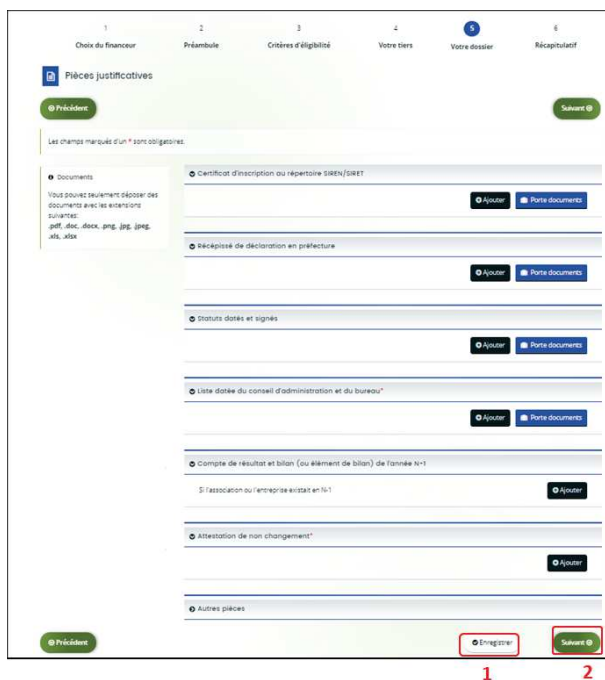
1
Choix du financeur

2
Préambule

3
Critères d'éligibilité

4
Votre tiers

5
Votre dossier

6
Récapitulatif

Pièces justificatives

Précédent

Suivant

Les champs marqués d'un * sont obligatoires.

Documents

Vous pouvez seulement déposer des documents avec les extensions suivantes: .pdf, .doc, .docx, .png, .jpg, .jpeg, .xls, .xlsx

Certificat d'inscription au répertoire SIREN/SIRET

Ajouter

Porte documents

Récépissé de déclaration en préfecture

Ajouter

Porte documents

Statuts datés et signés

Ajouter

Porte documents

Liste datée du conseil d'administration et du bureau*

Ajouter

Porte documents

Compte de résultat et bilan (ou élément de bilan) de l'année N-1

Si l'association ou l'entreprise existait en N-1

Ajouter

Attestation de non changement*

Ajouter

Autres pièces

Précédent

Enregistrer

Suivant

1

2